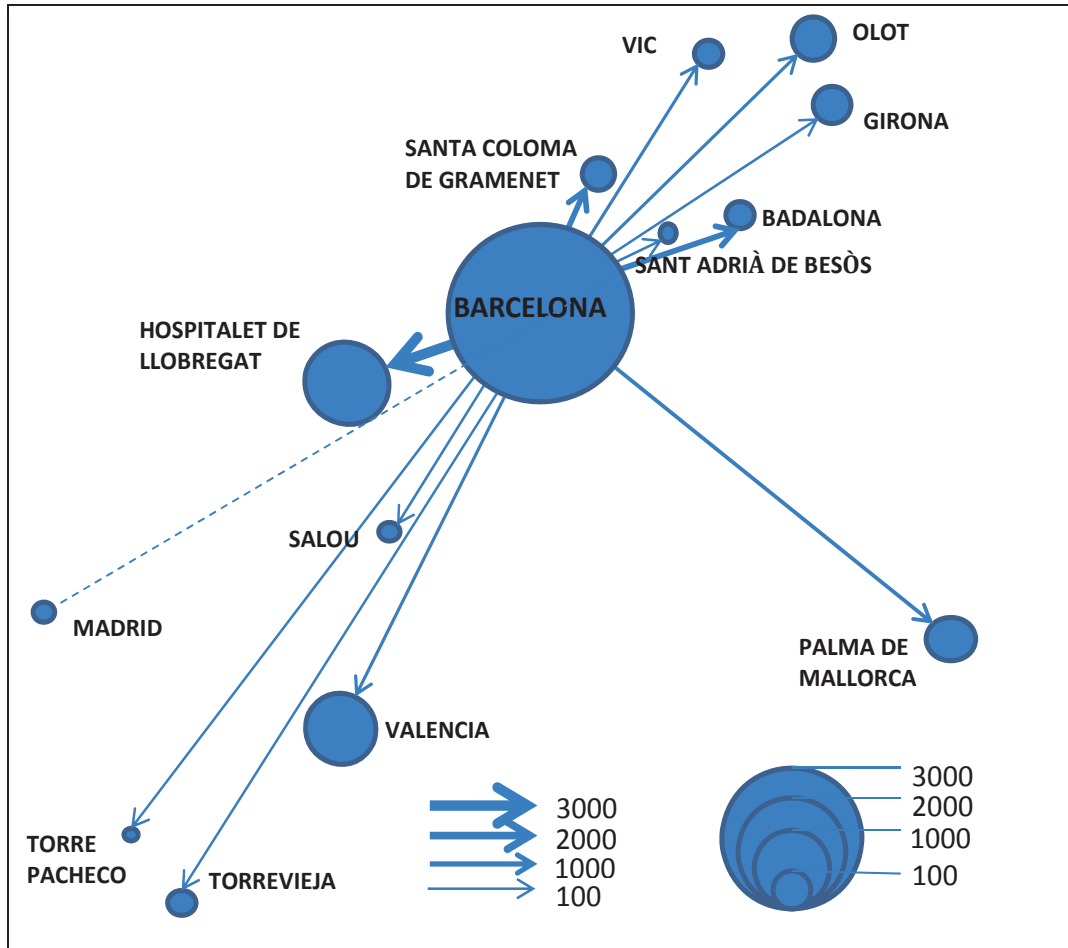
VIC

OLOT

GIRONA

SANTA COLOMA DE GRAMENET

BADALONA

SANT ADRIÀ DE BESÒS

BARCELONA

HOSPITALET DE LLOBREGAT

SALOU

MADRID

PALMA DE MALLORCA

VALENCIA

TORRE PACHECO

TORREVIEJA

3000
2000
1000
100

3000
2000
1000
100